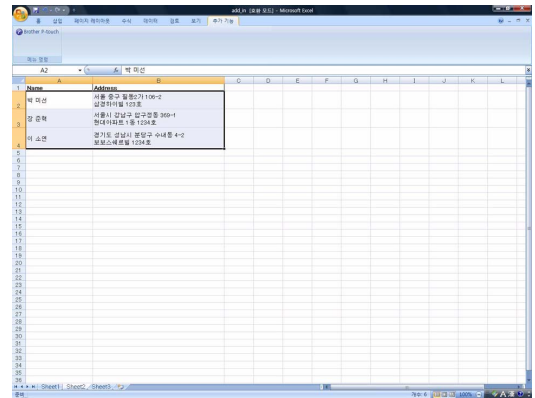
add_in [호환 모드] - Microsoft Excel

홈 삽입 페이지 레이아웃 수식 데이터 검토 보기 추가 기능

Brother P-touch

메뉴 명령

A2 $f_x$ 박 미선

| | A | B | C | D | E | F | G | H | I | J | K | L |
|---|---|---|---|---|---|---|---|---|---|---|---|---|
| 1 | Name | Address | | | | | | | | | | |
| 2 | 박 미선 | 서울 중구 필동2가 106-2 삼경하이빌 123호 | | | | | | | | | | |
| 3 | 강 준혁 | 서울시 강남구 압구정동 369-1 현대아파트 1동 1234호 | | | | | | | | | | |
| 4 | 이 소연 | 경기도 성남시 분당구 수내동 4-2 포보스레지던 1234호 | | | | | | | | | | |

Sheet1 Sheet2 Sheet3

준비 개수: 6 100%